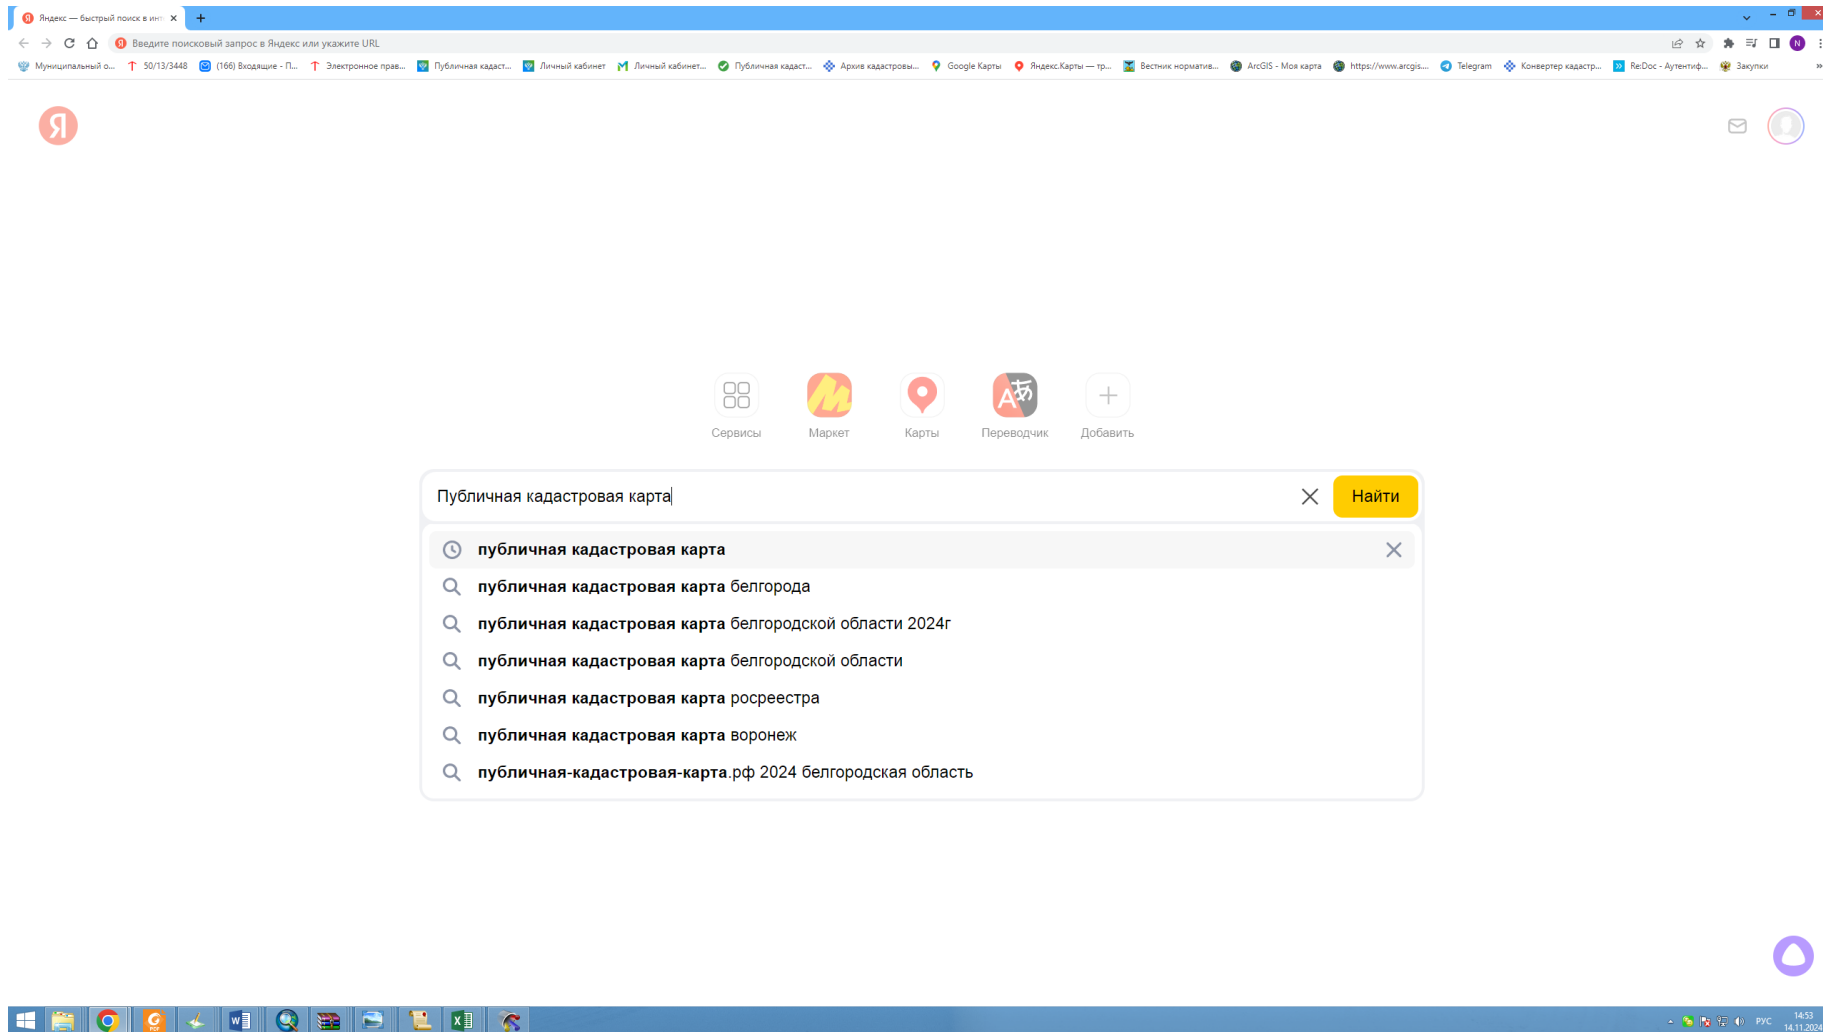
Яндекс — быстрый поиск в инт

Введите поисковый запрос в Яндекс или укажите URL

Муниципальный о... 50/13/3448 (166) Входящие - П... Электронное прав... Публичная кадаст... Личный кабинет Личный кабинет... Публичная кадаст... Архив кадастровы... Google Карты Яндекс.Карты — тр... Вестник норматив... ArcGIS - Моя карта https://www.arcgis... Telegram Конвертер кадастр... Re:Doc - Аутентиф... Закупки

Я

Сервисы Маркет Карты Переводчик Добавить

Публичная кадастровая карта

Найти

публичная кадастровая карта
публичная кадастровая карта белгорода
публичная кадастровая карта белгородской области 2024г
публичная кадастровая карта белгородской области
публичная кадастровая карта росреестра
публичная кадастровая карта воронеж
публичная-кадастровая-карта.рф 2024 белгородская область

РУС 14:53 14.11.2024